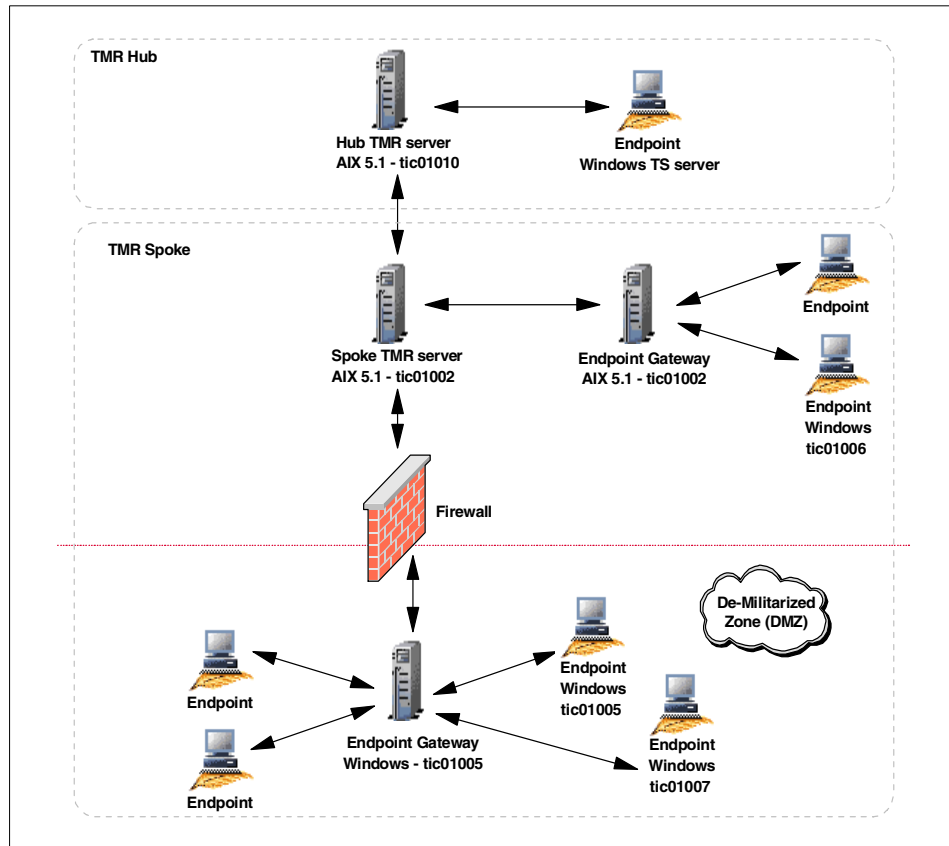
TMR Hub

Hub TMR server
AIX 5.1 - tic01010

Endpoint
Windows TS server

TMR Spoke

Spoke TMR server
AIX 5.1 - tic01002

Endpoint Gateway
AIX 5.1 - tic01002

Endpoint

Endpoint
Windows
tic01006

Firewall

De-Militarized
Zone (DMZ)

Endpoint

Endpoint

Endpoint Gateway
Windows - tic01005

Endpoint
Windows
tic01005

Endpoint
Windows
tic01007